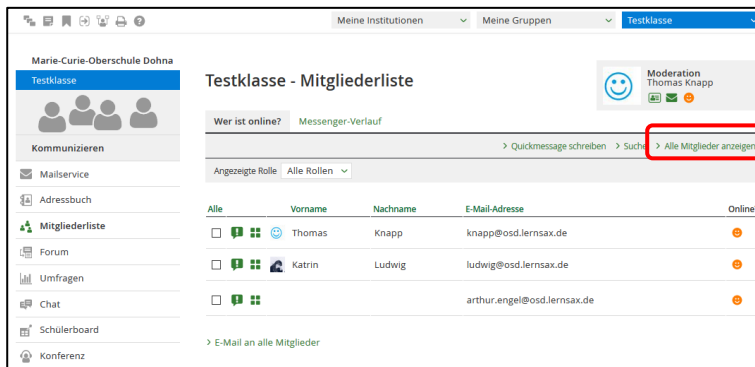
Meine Institutionen
Meine Gruppen
Testklasse

Marie-Curie-Oberschule Dohna
Testklasse

Kommunizieren
Mailservice
Adressbuch
Mitgliederliste
Forum
Umfragen
Chat
Schülerboard
Konferenz

Testklasse - Mitgliederliste

Moderation
Thomas Knapp

Wer ist online?
Messenger-Verlauf

> Quickmessage schreiben > Suche > Alle Mitglieder anzeigen

Angezeigte Rolle Alle Rollen

| Alle | | | | Vorname | Nachname | E-Mail-Adresse | Online |
|---|---|---|---|---|---|---|---|
| | | | | Thomas | Knapp | knapp@osd.lernsax.de | |
| | | | | Katrin | Ludwig | ludwig@osd.lernsax.de | |
| | | | | | | arthur.engel@osd.lernsax.de | |

> E-Mail an alle Mitglieder